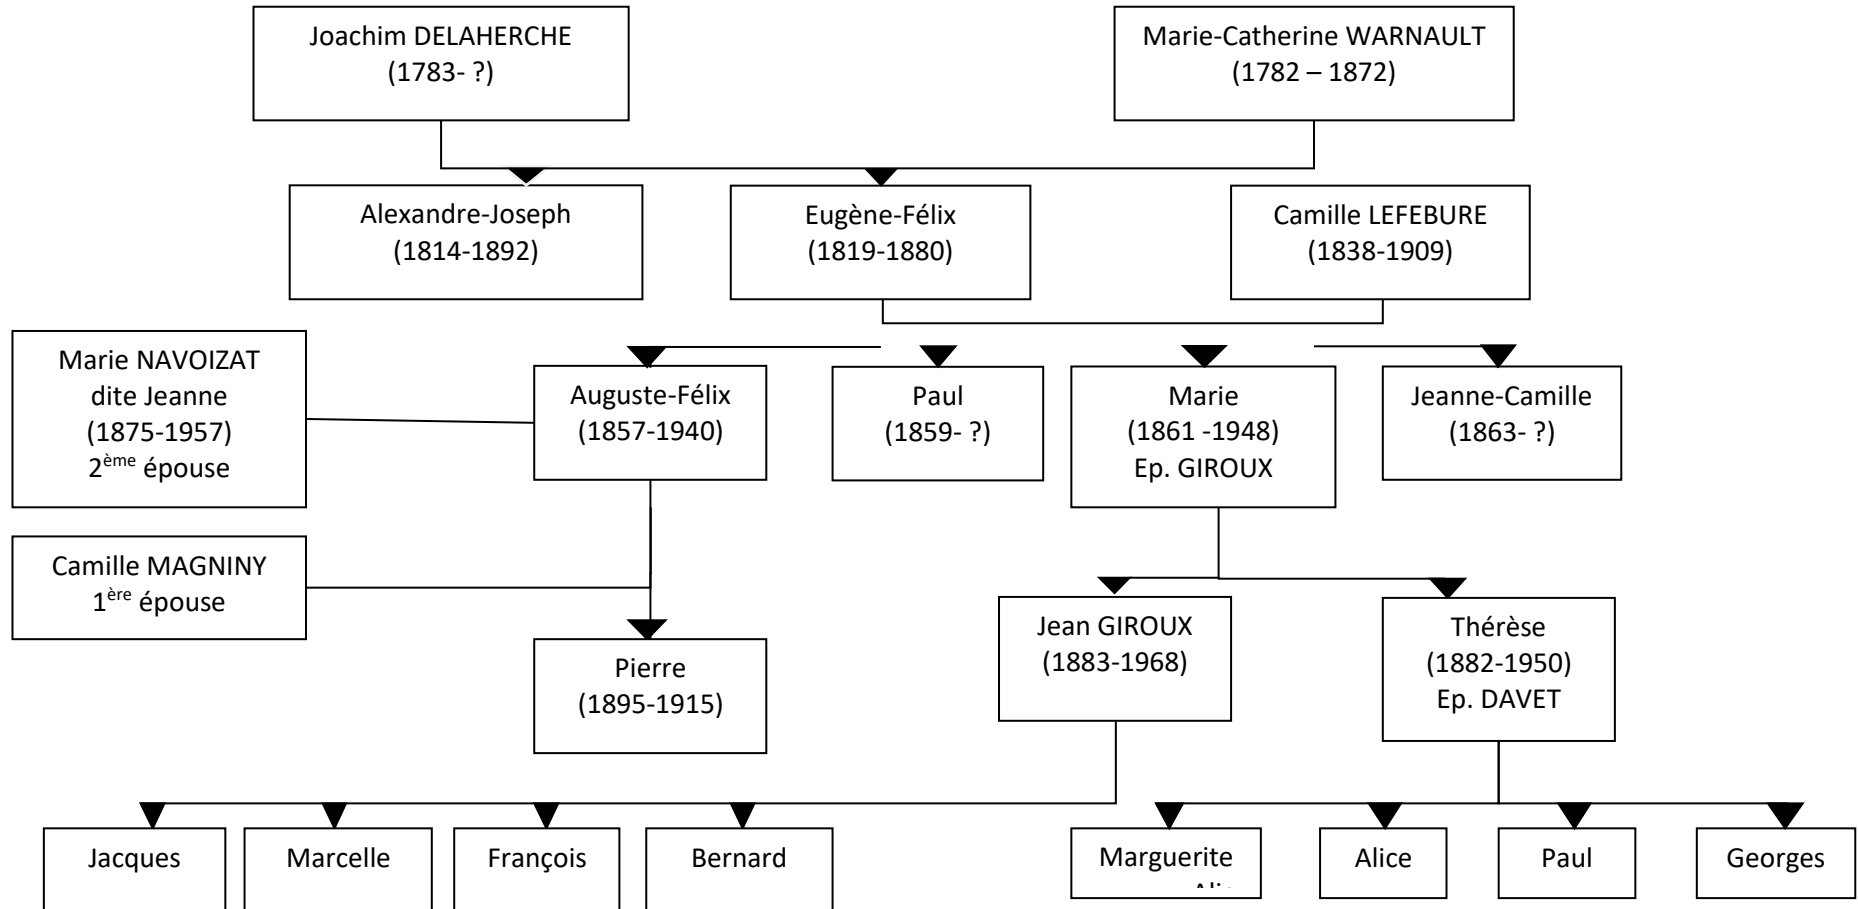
Joachim DELAHERCHE
(1783- ?)

Marie-Catherine WARNAULT
(1782 – 1872)

Alexandre-Joseph
(1814-1892)

Eugène-Félix
(1819-1880)

Camille LEFEBURE
(1838-1909)

Marie NAVOIZAT
dite Jeanne
(1875-1957)
$2^{ème}$ épouse

Auguste-Félix
(1857-1940)

Paul
(1859- ?)

Marie
(1861 -1948)
Ep. GIROUX

Jeanne-Camille
(1863- ?)

Camille MAGNINY
$1^{ère}$ épouse

Pierre
(1895-1915)

Jean GIROUX
(1883-1968)

Thérèse
(1882-1950)
Ep. DAVET

Jacques

Marcelle

François

Bernard

Marguerite
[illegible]

Alice

Paul

Georges